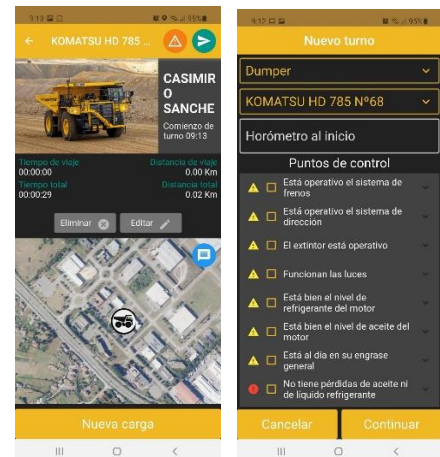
9:13 95%
KOMATSU HD 785
CASIMIR O SANCHE
Comienzo de turno 09:13
Tiempo de viaje
00:00:00
Distancia de viaje
0.00 Km
Tiempo total
00:00:29
Distancia total
0.02 Km
Eliminar
Editar
Nueva carga

9:12 95%
Nuevo turno
Dumper
KOMATSU HD 785 Nº68
Horómetro al inicio
Puntos de control
Está operativo el sistema de frenos
Está operativo el sistema de dirección
El extintor está operativo
Funcionan las luces
Está bien el nivel de refrigerante del motor
Está bien el nivel de aceite del motor
Está al día en su engrase general
No tiene pérdidas de aceite ni de líquido refrigerante
Cancelar
Continuar